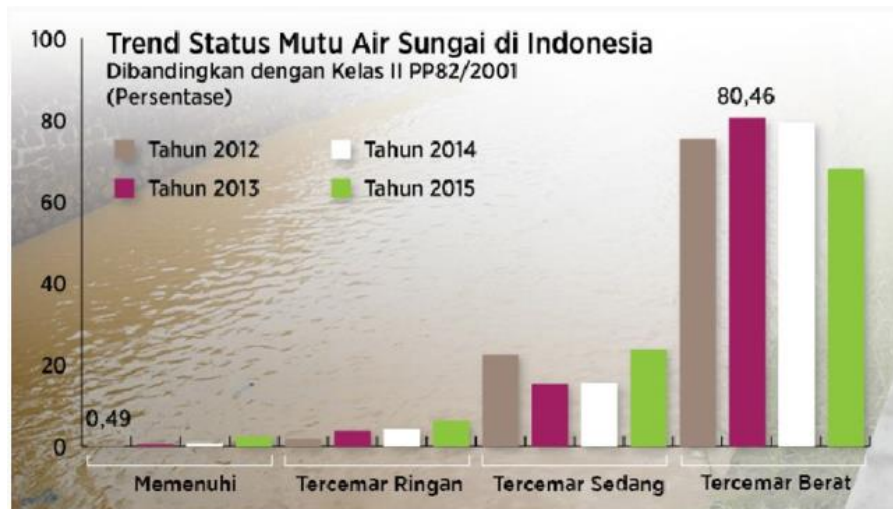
Trend Status Mutu Air Sungai di Indonesia
Dibandingkan dengan Kelas II PP82/2001
(Persentase)

Tahun 2012
Tahun 2013
Tahun 2014
Tahun 2015

100
80
60
40
20
0

0,49
80,46

Memenuhi
Tercemar Ringan
Tercemar Sedang
Tercemar Berat